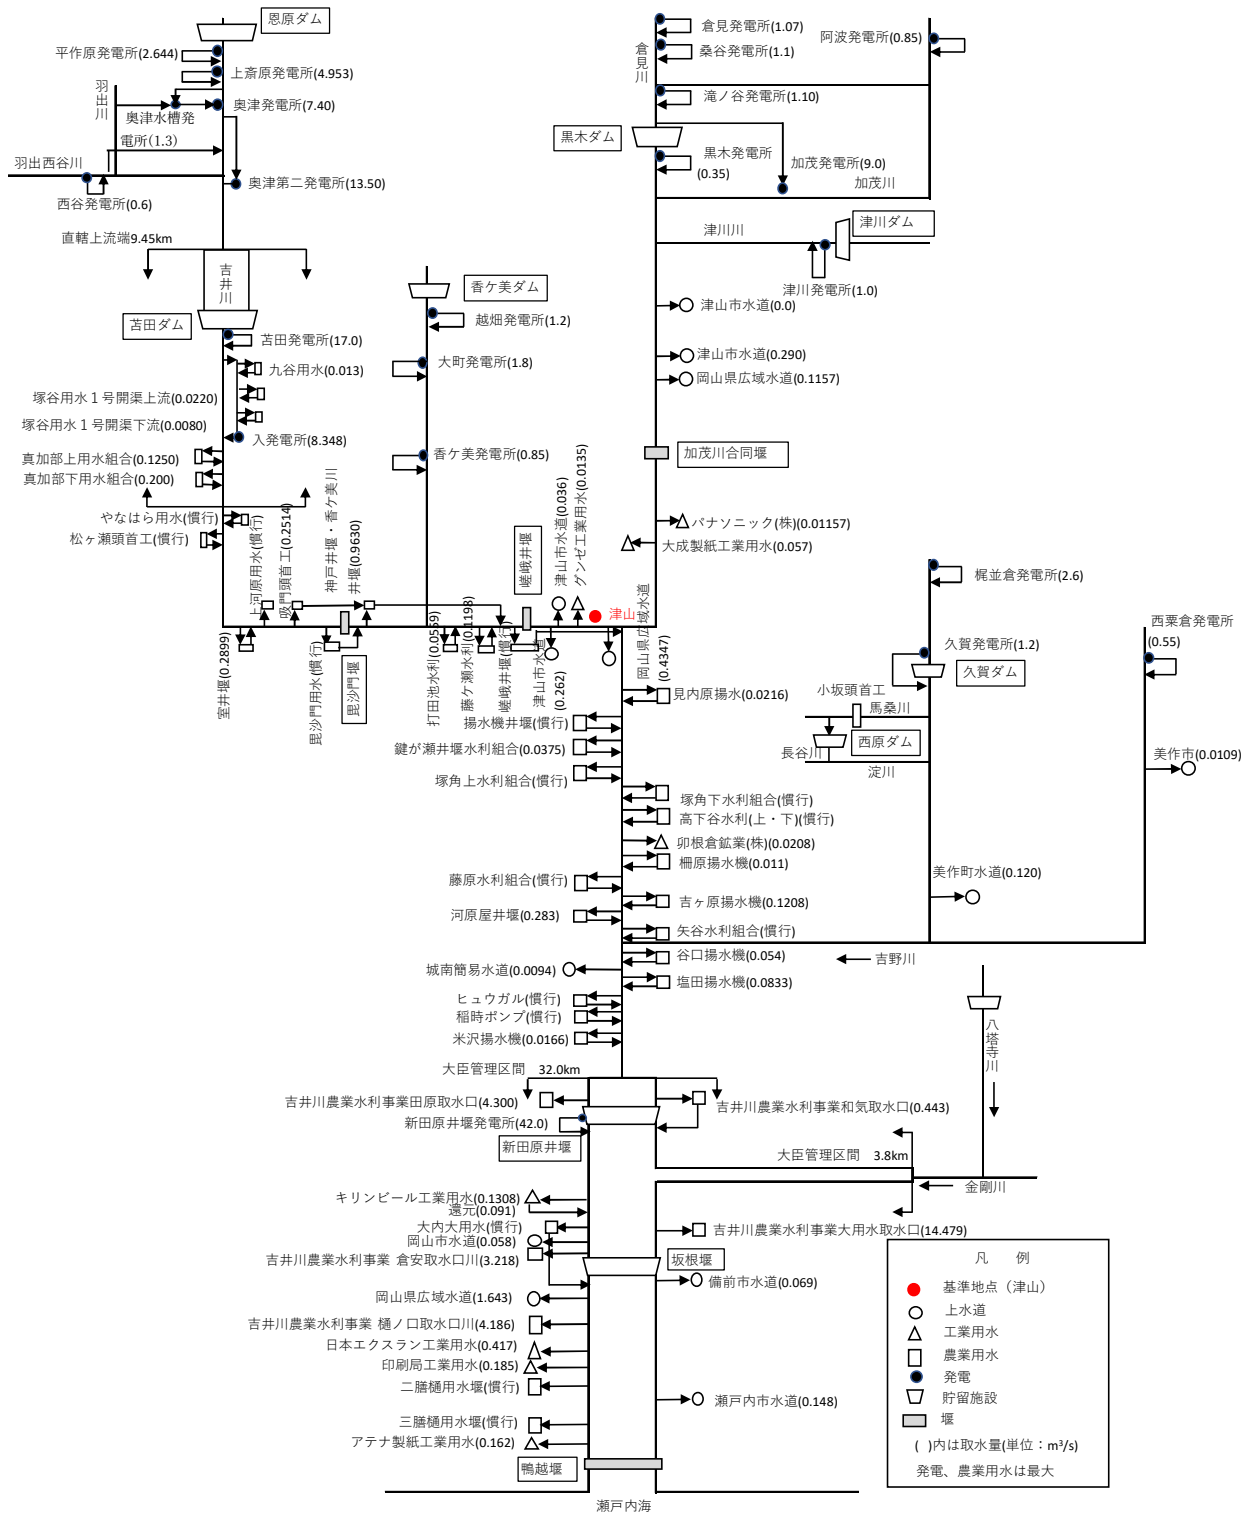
恩原ダム
平作原発電所(2.644)
上斎原発電所(4.953)
羽出川
奥津発電所(7.40)
奥津水槽発電所(1.3)
羽出西谷川
奥津第二発電所(13.50)
西谷発電所(0.6)
直轄上流端9.45km
吉井川
苫田ダム
苫田発電所(17.0)
九谷用水(0.013)
塚谷用水１号開渠上流(0.0220)
塚谷用水１号開渠下流(0.0080)
入発電所(8.348)
真加部上用水組合(0.1250)
真加部下用水組合(0.200)
やなはら用水(慣行)
松ヶ瀬頭首工(慣行)
上河原用水(慣行)
吸門頭首工(0.2514)
神戸井堰・香ケ美川井堰(0.9630)
室井堰(0.2899)
毘沙門用水(慣行)
毘沙門堰
香ケ美ダム
越畑発電所(1.2)
大町発電所(1.8)
香ケ美発電所(0.85)
打田池水利(0.0559)
藤ケ瀬水利(0.0198)
嵯峨井堰(慣行)
嵯峨井堰
津山市水道(0.262)
津山市水道(0.036)
グンゼ工業用水(0.0135)
津山
岡山県広域水道(0.4347)
倉見川
倉見発電所(1.07)
桑谷発電所(1.1)
阿波発電所(0.85)
滝ノ谷発電所(1.10)
黒木ダム
黒木発電所(0.35)
加茂発電所(9.0)
加茂川
津川川
津川ダム
津川発電所(1.0)
津山市水道(0.0)
津山市水道(0.290)
岡山県広域水道(0.1157)
加茂川合同堰
パナソニック(株)(0.01157)
大成製紙工業用水(0.057)
梶並倉発電所(2.6)
西粟倉発電所(0.55)
久賀発電所(1.2)
久賀ダム
小坂頭首工
馬桑川
長谷川
西原ダム
淀川
美作市(0.0109)
見内原揚水(0.0216)
揚水機井堰(慣行)
鍵が瀬井堰水利組合(0.0375)
塚角上水利組合(慣行)
塚角下水利組合(慣行)
高下谷水利(上・下)(慣行)
卯根倉鉱業(株)(0.0208)
柵原揚水機(0.011)
美作町水道(0.120)
藤原水利組合(慣行)
吉ヶ原揚水機(0.1208)
河原屋井堰(0.283)
矢谷水利組合(慣行)
谷口揚水機(0.054)
吉野川
城南簡易水道(0.0094)
塩田揚水機(0.0833)
ヒュウガル(慣行)
稲時ポンプ(慣行)
米沢揚水機(0.0166)
八塔寺川
大臣管理区間 32.0km
吉井川農業水利事業田原取水口(4.300)
吉井川農業水利事業和気取水口(0.443)
新田原井堰発電所(42.0)
新田原井堰
大臣管理区間 3.8km
金剛川
キリンビール工業用水(0.1308)
還元(0.091)
大内大用水(慣行)
岡山市水道(0.058)
吉井川農業水利事業 倉安取水口川(3.218)
吉井川農業水利事業大用水取水口(14.479)
坂根堰
備前市水道(0.069)
岡山県広域水道(1.643)
吉井川農業水利事業 樋ノ口取水口川(4.186)
日本エクスラン工業用水(0.417)
印刷局工業用水(0.185)
二膳樋用水堰(慣行)
瀬戸内市水道(0.148)
三膳樋用水堰(慣行)
アテナ製紙工業用水(0.162)
鴨越堰
瀬戸内海
凡 例
基準地点（津山）
上水道
工業用水
農業用水
発電
貯留施設
堰
( )内は取水量(単位：$m^3/s$)
発電、農業用水は最大